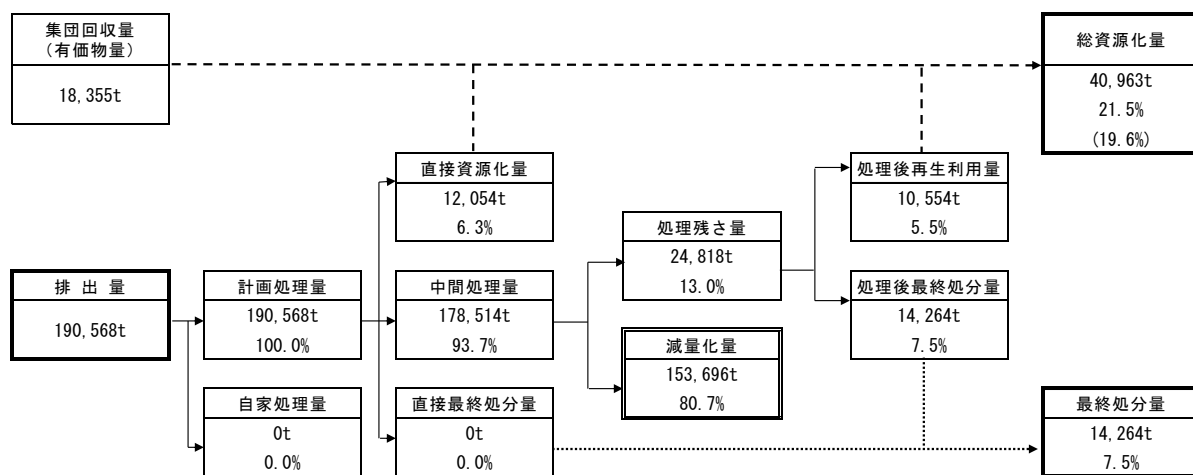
集団回収量
（有価物量）
18,355t

総資源化量
40,963t
21.5%
(19.6%)

直接資源化量
12,054t
6.3%

処理後再生利用量
10,554t
5.5%

処理残さ量
24,818t
13.0%

排 出 量
190,568t

計画処理量
190,568t
100.0%

中間処理量
178,514t
93.7%

処理後最終処分量
14,264t
7.5%

減量化量
153,696t
80.7%

自家処理量
0t
0.0%

直接最終処分量
0t
0.0%

最終処分量
14,264t
7.5%